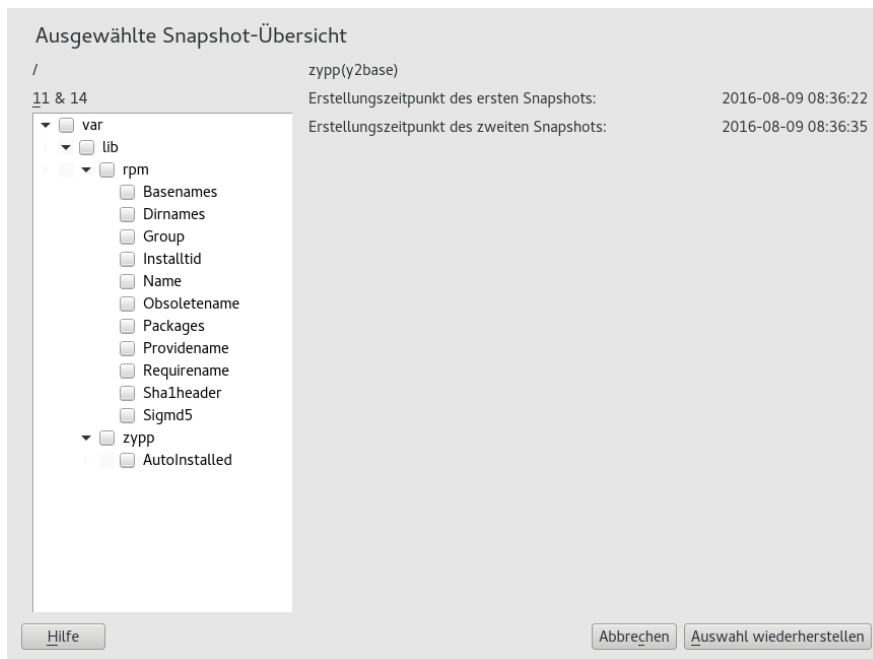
Ausgewählte Snapshot-Übersicht

/

zypp(y2base)

11 & 14

Erstellungszeitpunkt des ersten Snapshots: 2016-08-09 08:36:22

Erstellungszeitpunkt des zweiten Snapshots: 2016-08-09 08:36:35

var
lib
rpm
Basenames
Dirnames
Group
Installtid
Name
Obsoletename
Packages
Providename
Requirename
Sha1header
Sigmd5
zypp
AutoInstalled

Hilfe

Abbrechen

Auswahl wiederherstellen